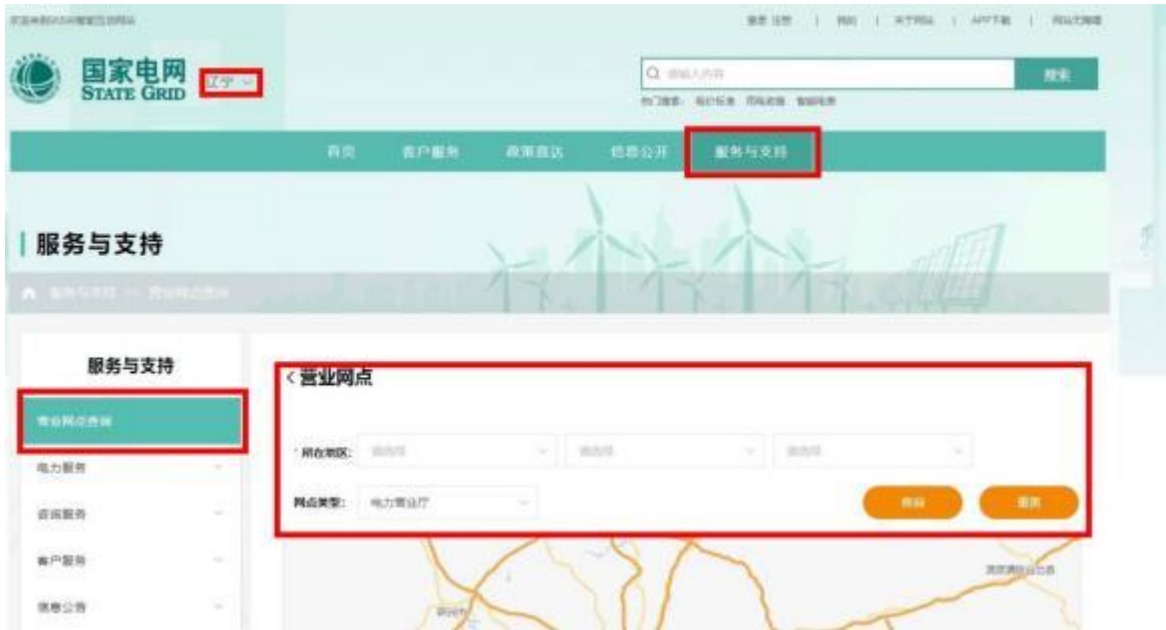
欢迎来到国家电网官方网站

登录 注册 | 我的 | 关于网站 | APP下载 | 网站无障碍

国家电网
STATE GRID

辽宁

请输入内容

搜索

热门搜索：电价标准 用电政策 智能电表

首页 客户服务 政策直达 信息公开 服务与支持

服务与支持

服务与支持 > 营业网点查询

服务与支持

营业网点查询

电力服务

咨询服务

客户服务

信息公告

< 营业网点

* 所在地区：请选择 请选择 请选择

网点类型：电力营业厅

查询

重置